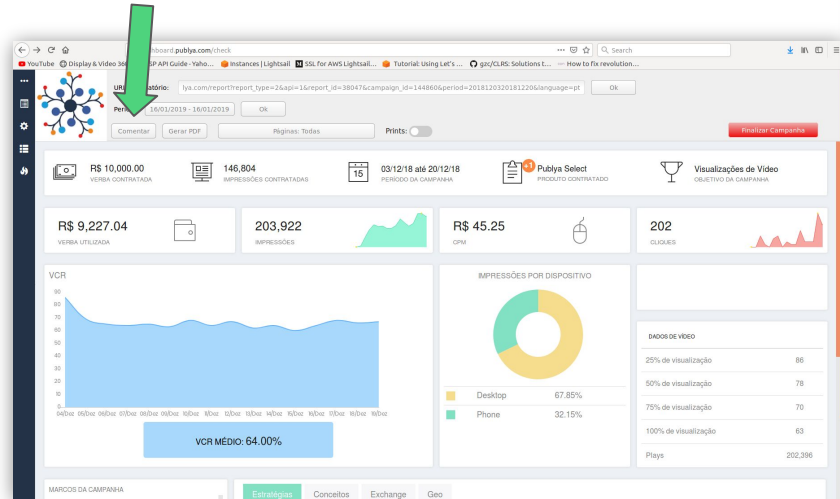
hboard.publya.com/check

Search

YouTube Display & Video 36... SP API Guide - Yaho... Instances | Lightsail SSL for AWS Lightsail... Tutorial: Using Let's ... gzc/CLRS: Solutions t... How to fix revolution...

URL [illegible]atório: lya.com/report?report_type=2&api=1&report_id=38047&campaign_id=144860&period=20181203201812208language=pt Ok

Perí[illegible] 16/01/2019 - 16/01/2019 Ok

Comentar Gerar PDF Páginas: Todas Prints:

Finalizar Campanha

R$ 10,000.00
VERBA CONTRATADA

146,804
IMPRESSÕES CONTRATADAS

15
03/12/18 até 20/12/18
PERÍODO DA CAMPANHA

+1
Publya Select
PRODUTO CONTRATADO

Visualizações de Vídeo
OBJETIVO DA CAMPANHA

R$ 9,227.04
VERBA UTILIZADA

203,922
IMPRESSÕES

R$ 45.25
CPM

202
CLIQUES

VCR

90 80 70 60 50 40 30 20 10 0

04/Dez 05/Dez 06/Dez 07/Dez 08/Dez 09/Dez 10/Dez 11/Dez 12/Dez 13/Dez 14/Dez 15/Dez 16/Dez 17/Dez 18/Dez 19/Dez

VCR MÉDIO: 64.00%

IMPRESSÕES POR DISPOSITIVO

| | | |
|---|---|---|
| | Desktop | 67.85% |
| | Phone | 32.15% |

DADOS DE VÍDEO

| | |
|---|---|
| 25% de visualização | 86 |
| 50% de visualização | 78 |
| 75% de visualização | 70 |
| 100% de visualização | 63 |
| Plays | 202,396 |

MARCOS DA CAMPANHA

Estratégias Conceitos Exchange Geo